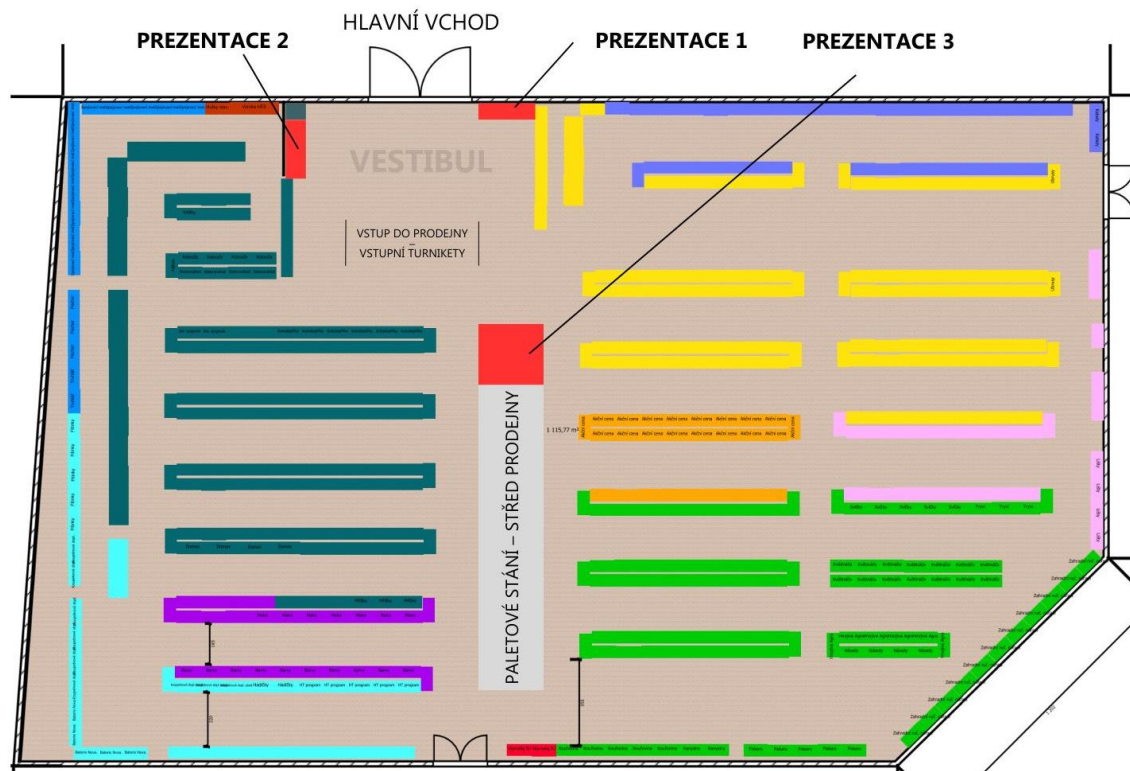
HLAVNÍ VCHOD

PREZENTACE 2

PREZENTACE 1

PREZENTACE 3

VESTIBUL

VSTUP DO PRODEJNY
VSTUPNÍ TURNIKETY

PALETOVÉ STÁNÍ – STŘED PRODEJNY

1 115,77 m²

Akční cena Akční cena Akční cena Akční cena Akční cena Akční cena Akční cena Akční cena

Hadičky

HT program HT program HT program HT program

Zahrada Zahrada Zahrada Zahrada Zahrada Zahrada Zahrada Zahrada Zahrada Zahrada

Baterie Baterie Baterie